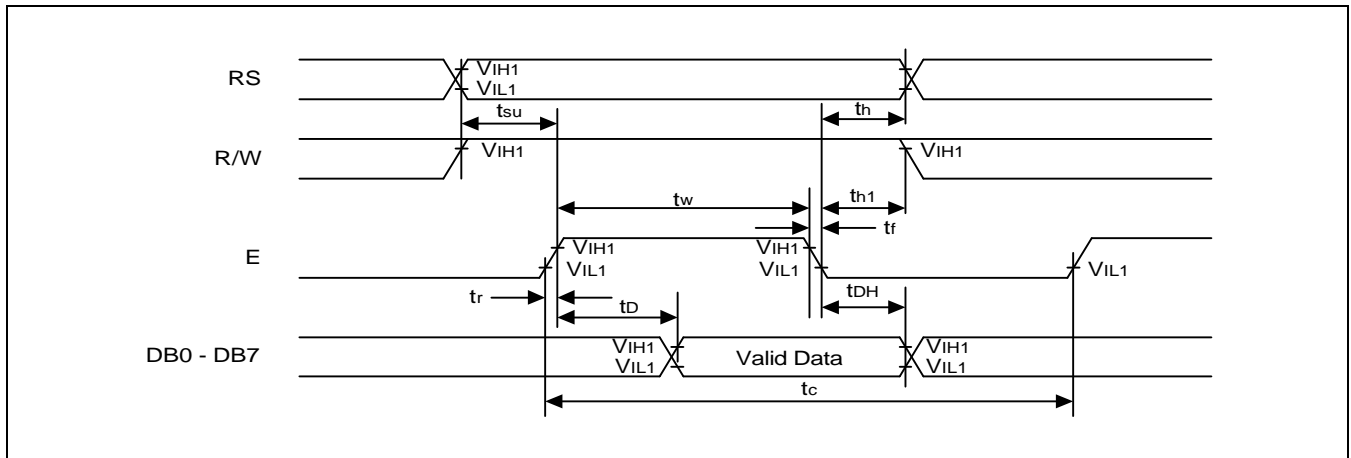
RS
$V_{IH1}$
$V_{IL1}$
$t_{su}$
$t_h$
R/W
$V_{IH1}$
$V_{IH1}$
$t_w$
$t_{h1}$
$t_f$
E
$V_{IH1}$
$V_{IL1}$
$V_{IH1}$
$V_{IL1}$
$V_{IL1}$
$t_r$
$t_D$
$t_{DH}$
DB0 - DB7
$V_{IH1}$
$V_{IL1}$
Valid Data
$V_{IH1}$
$V_{IL1}$
$t_c$